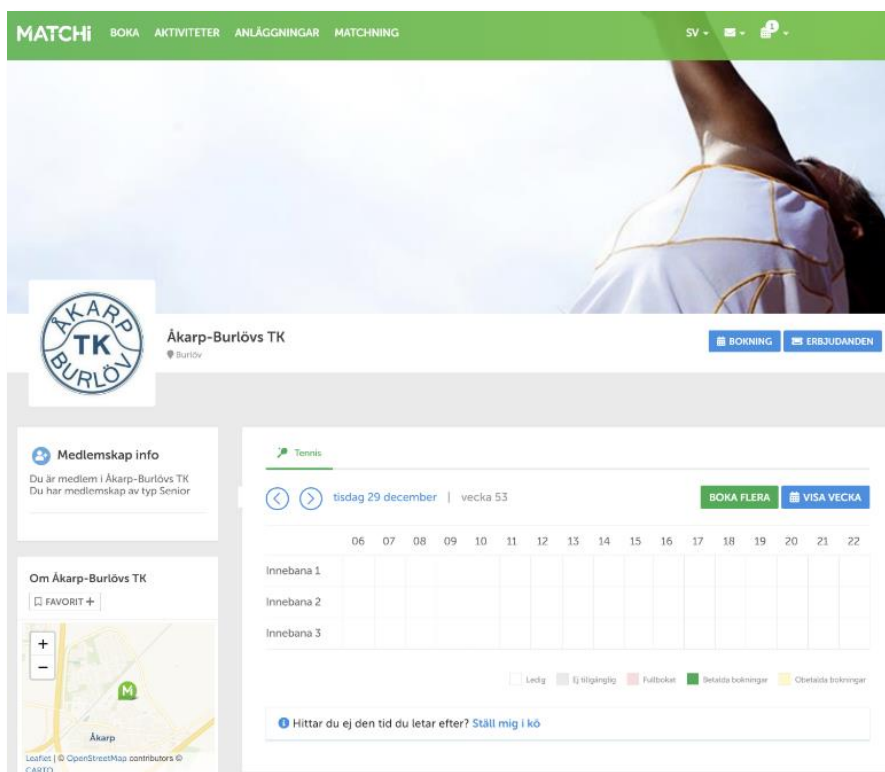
MATCHi BOKA AKTIVITETER ANLÄGGNINGAR MATCHNING SV

ÅKARP TK BURLÖV

Åkarp-Burlövs TK
Burlöv

BOKNING ERBJUDANDEN

Medlemskap info
Du är medlem i Åkarp-Burlövs TK
Du har medlemskap av typ Senior

Om Åkarp-Burlövs TK
FAVORIT +

+
−
M
Åkarp
Leaflet | © OpenStreetMap contributors © CARTO

Tennis

tisdag 29 december | vecka 53

BOKA FLERA VISA VECKA

| | 06 | 07 | 08 | 09 | 10 | 11 | 12 | 13 | 14 | 15 | 16 | 17 | 18 | 19 | 20 | 21 | 22 |
|---|---|---|---|---|---|---|---|---|---|---|---|---|---|---|---|---|---|
| Innebana 1 | | | | | | | | | | | | | | | | | |
| Innebana 2 | | | | | | | | | | | | | | | | | |
| Innebana 3 | | | | | | | | | | | | | | | | | |

Ledig Ej tillgänglig Fullbokat Betalda bokningar Obetalda bokningar

Hittar du ej den tid du letar efter? Ställ mig i kö